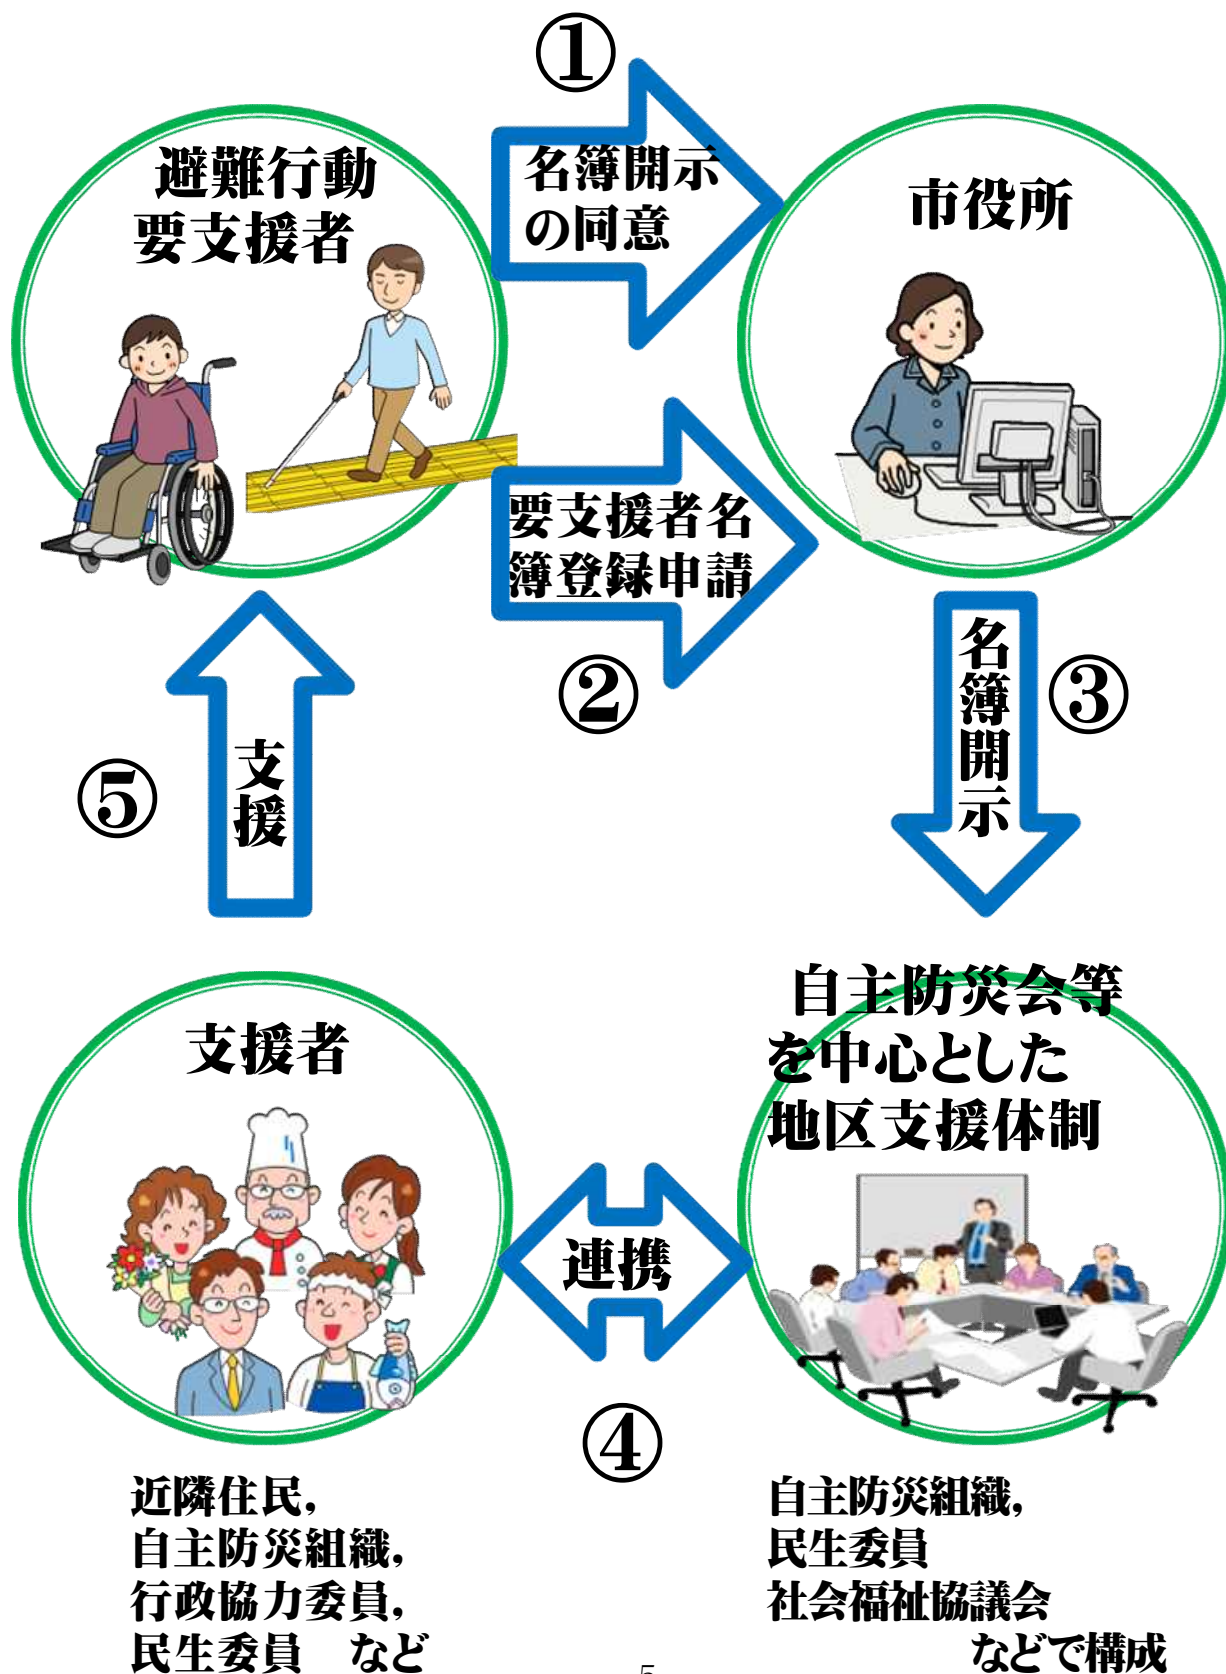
①

避難行動要支援者

名簿開示の同意

市役所

要支援者名簿登録申請

②

名簿開示

③

⑤

支援

自主防災会等を中心とした地区支援体制

支援者

連携

④

近隣住民,
自主防災組織,
行政協力委員,
民生委員　など

自主防災組織,
民生委員
社会福祉協議会
などで構成

5